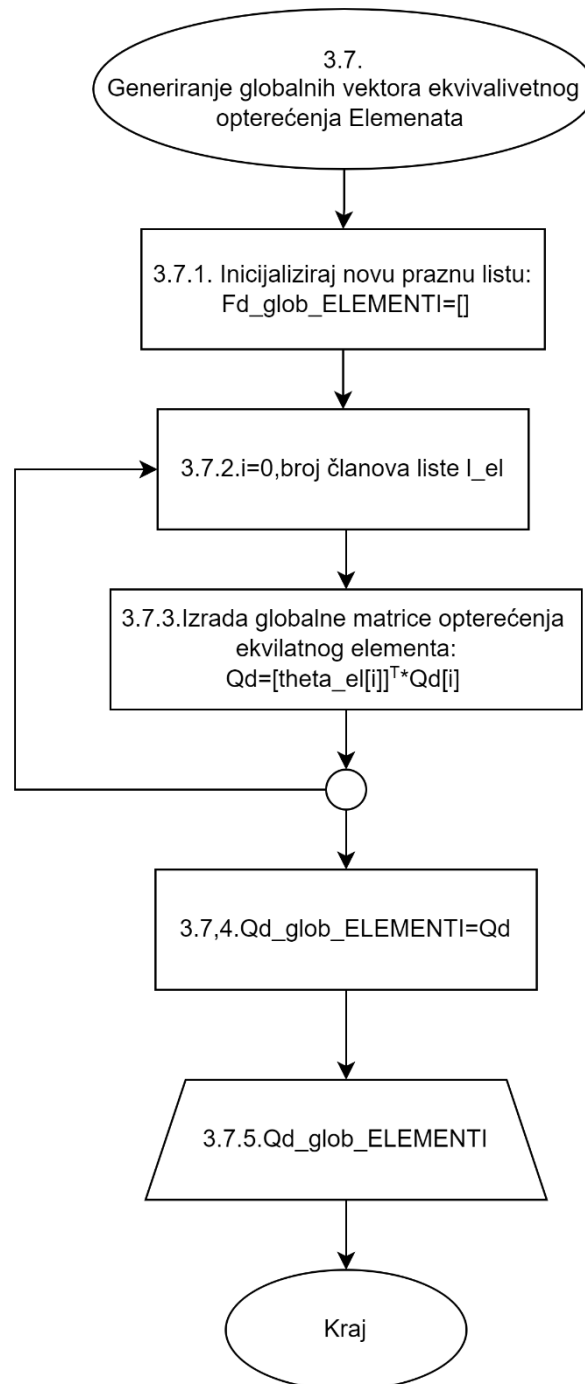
3.7.
Generiranje globalnih vektora ekvivalivetnog opterećenja Elemenata

3.7.1. Inicijaliziraj novu praznu listu:
Fd_glob_ELEMENTI=[]

3.7.2.i=0,broj članova liste l_el

3.7.3.Izrada globalne matrice opterećenja ekvilatnog elementa:
Qd=[theta_el[i]]$^T$*Qd[i]

3.7,4.Qd_glob_ELEMENTI=Qd

3.7.5.Qd_glob_ELEMENTI

Kraj